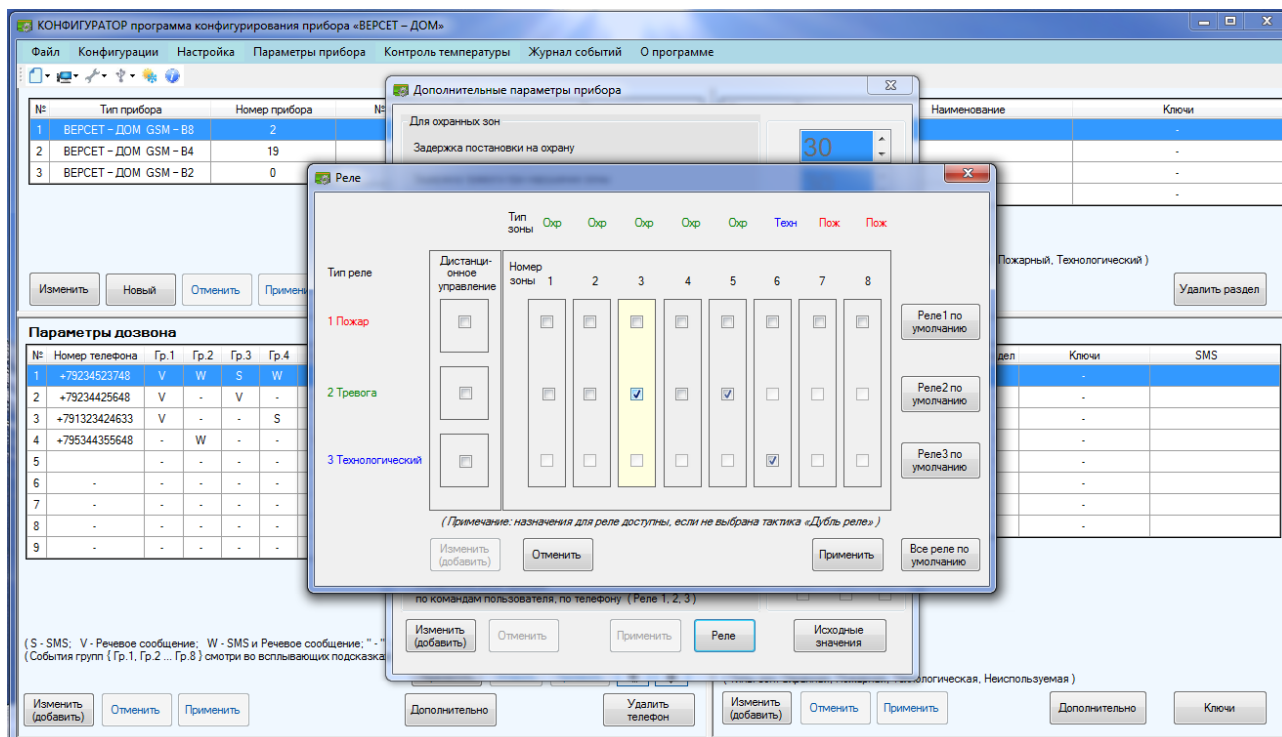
КОНФИГУРАТОР программа конфигурирования прибора «ВЕРСЕТ – ДОМ»

Файл Конфигурации Настройка Параметры прибора Контроль температуры Журнал событий О программе

| № | Тип прибора | Номер прибора | № |
|---|---|---|---|
| 1 | ВЕРСЕТ – ДОМ GSM – B8 | 2 | |
| 2 | ВЕРСЕТ – ДОМ GSM – B4 | 19 | |
| 3 | ВЕРСЕТ – ДОМ GSM – B2 | 0 | |

Изменить Новый Отменить Примени

Параметры дозвона

| № | Номер телефона | Гр.1 | Гр.2 | Гр.3 | Гр.4 |
|---|---|---|---|---|---|
| 1 | +79234523748 | V | W | S | W |
| 2 | +79234425648 | V | - | V | - |
| 3 | +791323424633 | V | - | - | S |
| 4 | +795344355648 | - | W | - | - |
| 5 | | - | - | - | - |
| 6 | - | - | - | - | - |
| 7 | - | - | - | - | - |
| 8 | - | - | - | - | - |
| 9 | - | - | - | - | - |

( S - SMS; V - Речевое сообщение; W - SMS и Речевое сообщение; " - "
( События групп { Гр.1, Гр.2 ... Гр.8 } смотри во всплывающих подсказка

Изменить (добавить) Отменить Применить Дополнительно Удалить телефон

Дополнительные параметры прибора

Для охранных зон

Задержка постановки на охрану

30

по командам пользователя, по телефону ( Реле 1, 2, 3 )

Изменить (добавить) Отменить Применить Реле Исходные значения

Реле

Тип зоны Охр Охр Охр Охр Охр Техн Пож Пож

Тип реле

Дистанционное управление

Номер зоны 1 2 3 4 5 6 7 8

1 Пожар

2 Тревога

3 Технологический

Реле1 по умолчанию

Реле2 по умолчанию

Реле3 по умолчанию

( Примечание: назначения для реле доступны, если не выбрана тактика «Дубль реле» )

Изменить (добавить) Отменить Применить Все реле по умолчанию

| Наименование | Ключи |
|---|---|
| | - |
| | - |
| | - |
| | - |

Пожарный, Технологический )

Удалить раздел

| дел | Ключи | SMS |
|---|---|---|
| | - | |
| | - | |
| | - | |
| | - | |
| | - | |
| | - | |
| | - | |
| | - | |

Технологическая, Неиспользуемая )

Изменить (добавить) Отменить Применить Дополнительно Ключи